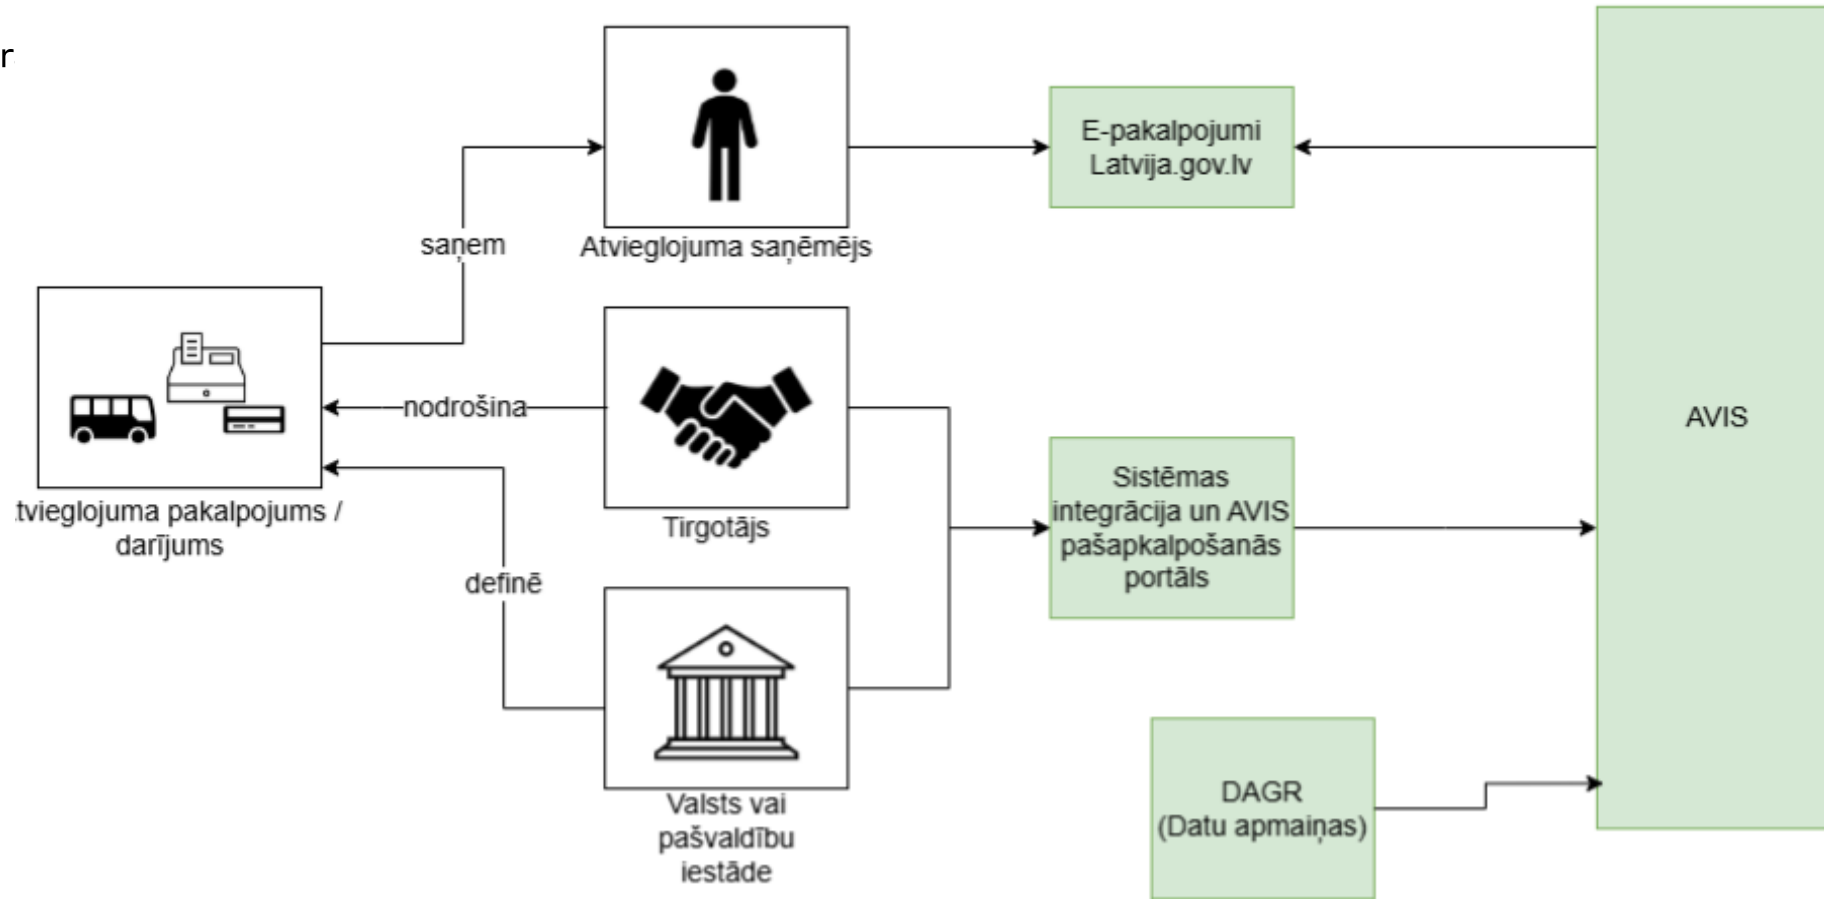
r

saņem

Atvieglojuma saņēmējs

E-pakalpojumi Latvija.gov.lv

AVIS

nodrošina

tvieglojuma pakalpojums / darījums

Tirgotājs

Sistēmas integrācija un AVIS pašapkalpošanās portāls

definē

Valsts vai pašvaldību iestāde

DAGR (Datu apmaiņas)